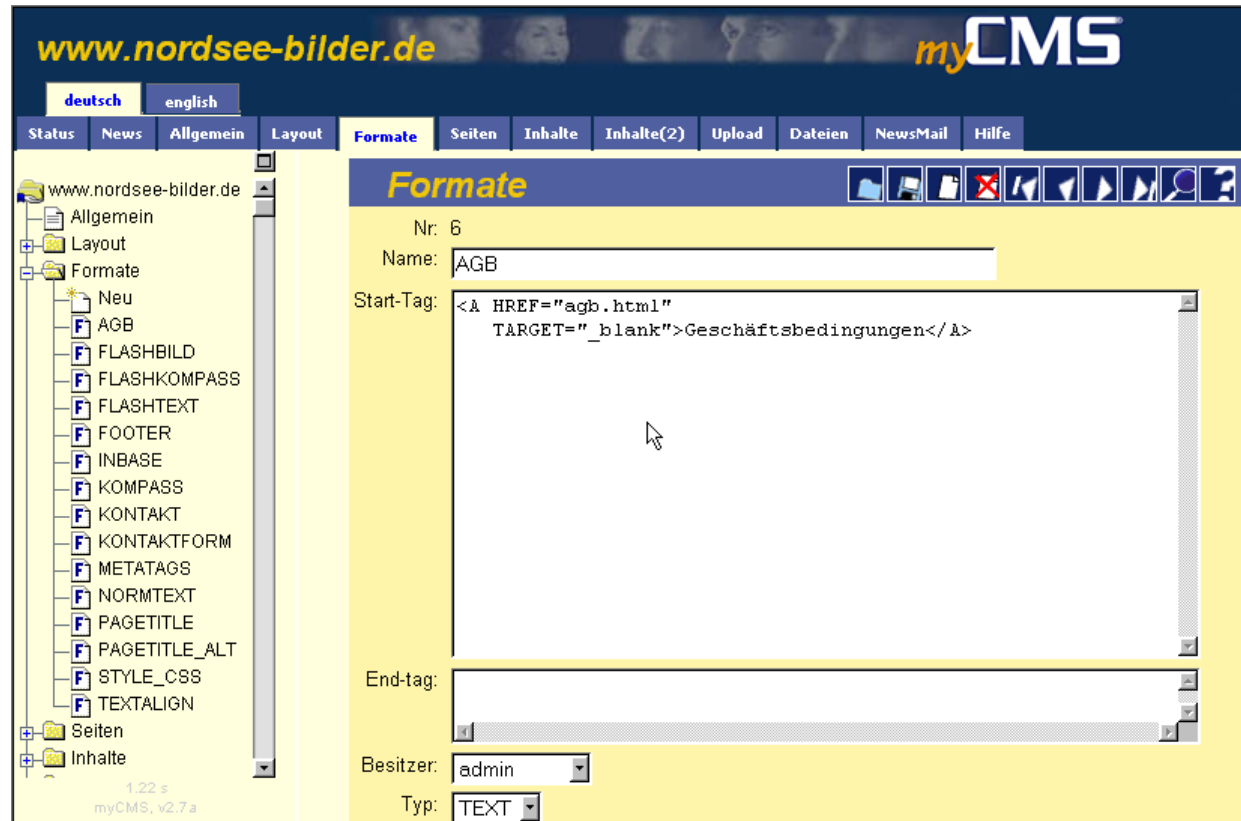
www.nordsee-bilder.de myCMS

deutsch english

Status News Allgemein Layout Formate Seiten Inhalte Inhalte(2) Upload Dateien NewsMail Hilfe

www.nordsee-bilder.de
Allgemein
Layout
Formate
Neu
AGB
FLASHBILD
FLASHKOMPASS
FLASHTEXT
FOOTER
INBASE
KOMPASS
KONTAKT
KONTAKTFORM
METATAGS
NORMTEXT
PAGETITLE
PAGETITLE_ALT
STYLE_CSS
TEXTALIGN
Seiten
Inhalte

1.22 s
myCMS, v2.7a

Formate

Nr: 6
Name: AGB
Start-Tag: <A HREF="agb.html" TARGET="_blank">Geschäftsbedingungen</A>
End-tag:
Besitzer: admin
Typ: TEXT